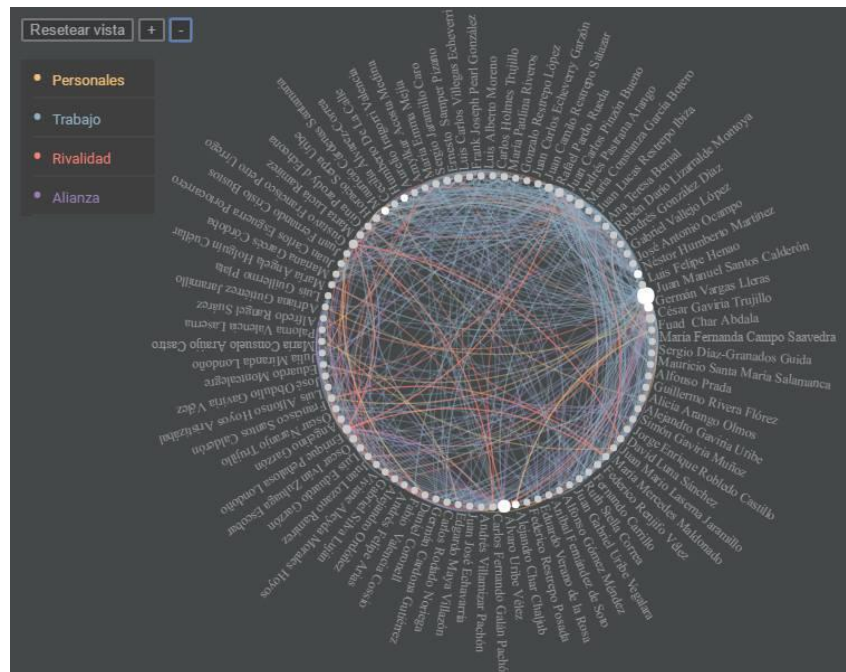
Resetear vista + -

Personales
Trabajo
Rivalidad
Alianza

Juan Manuel Santos Calderón
Germán Vargas Lleras
César Gaviria Trujillo
Fuad Char Abdala
María Fernanda Campo Saavedra
Sergio Díaz-Granados Guida
Mauricio Santa María Salamanca
Alfonso Prada
Guillermo Rivera Flórez
Alicia Arango Olmos
Alejandro Gaviria Uribe
Simón Gaviria Muñoz
Jorge Enrique Robledo Castillo
David Luna Sánchez
Juan Mario Laserna Jaramillo
María Mercedes Maldonado
Federico Renjifo Vélez
Angela Stella Garzón
Juan Gabriel Uribe Vegalara
Alfonso Gómez Méndez
Rafael Fernández de Soto
Eduardo Verano de la Rosa
Federico Restrepo Posada
Alejandro Char Chaljub
Álvaro Uribe Vélez
Carlos Fernando Galán Pachón
Andrés Villamizar Pachón
Juan José Echavarría
Edgardo Maya Villazón
Carlos Rodado Noriega
Germán Cardona Gutiérrez
Daniel Coronell
Fabio Valencia Cossio
Andrés Felipe Arias
Gabriel Silva Luján
Alberto Lleras Ordóñez
Claudia López
Felipe Zuleta Lleras
José Miguel Vivanco
Javier Ramírez Arango
Marta Lucía Ramírez
Jaime Lombana
Juan Lozano Ramírez
Antonio Navarro Wolff
Mario Montoya Uribe
Rafael Pardo Rueda
Juan Carlos Pinzón Bueno
Andrés Pastrana Arango
María Consuelo Araújo Castro
Juan Carlos Echeverry Garzón
Juan Camilo Restrepo Salazar
Gonzalo Restrepo López
María Paulina Rivera
Carlos Holmes Trujillo
Luis Alberto Moreno
Frank Joseph Pearl González
Luis Carlos Villegas Echeverri
Ernesto Samper Pizano
Natalia Jaramillo Caro
Alfredo Rangel Suárez
Paloma Valencia Laserna
María Angela Holguín Cuéllar
Luis Guillermo Plata
Adriana Gutiérrez Jaramillo
Juan Carlos Esguerra Portocarrero
María Lorena Gutiérrez
Gina Parody d'Echeona
Luis Eduardo Montealegre
Julia Miranda Londoño
José Obdulio Gaviria Vélez
Luis Alfonso Hoyos Aristizábal
Francisco Santos Calderón
Oscar Iván Zuluaga Escobar
Angelino Garzón
Carlos Lleras Restrepo
María Ángela Holguín
Néstor Humberto Martínez
José Antonio Ocampo
Gabriel Vallejo López
Andrés González Díaz
Rubén Darío Lizarralde Montoya
María Teresa Bernal
Juan Lucas Restrepo Ibiza
Luis Felipe Henao
Guillermo Plata
Jorge Humberto Botero